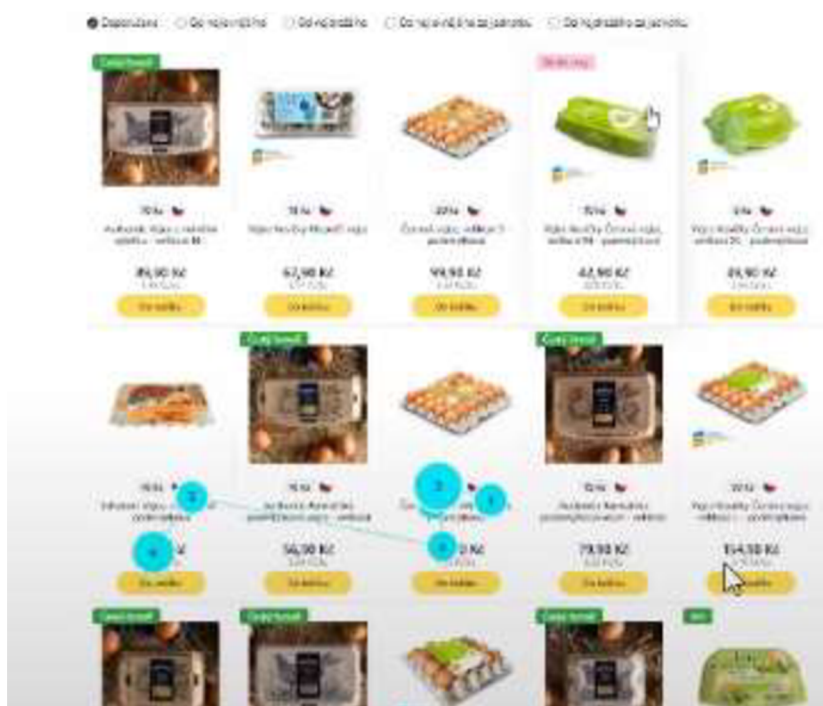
Doporučené   Od nejlevnějšího   Od nejdražšího   Od nejlevnějšího za jednotku   Od nejdražšího za jednotku

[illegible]

10 ks
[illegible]
89,90 Kč
Do košíku

10 ks
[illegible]
62,90 Kč
Do košíku

30 ks
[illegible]
99,90 Kč
Do košíku

10 ks
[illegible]
42,90 Kč
Do košíku

6 ks
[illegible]
29,90 Kč
Do košíku

10 ks
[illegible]
Do košíku

10 ks
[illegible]
56,90 Kč
Do košíku

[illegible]
Do košíku

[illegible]
79,90 Kč
Do košíku

30 ks
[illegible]
154,90 Kč
Do košíku

2
1
3
4
5